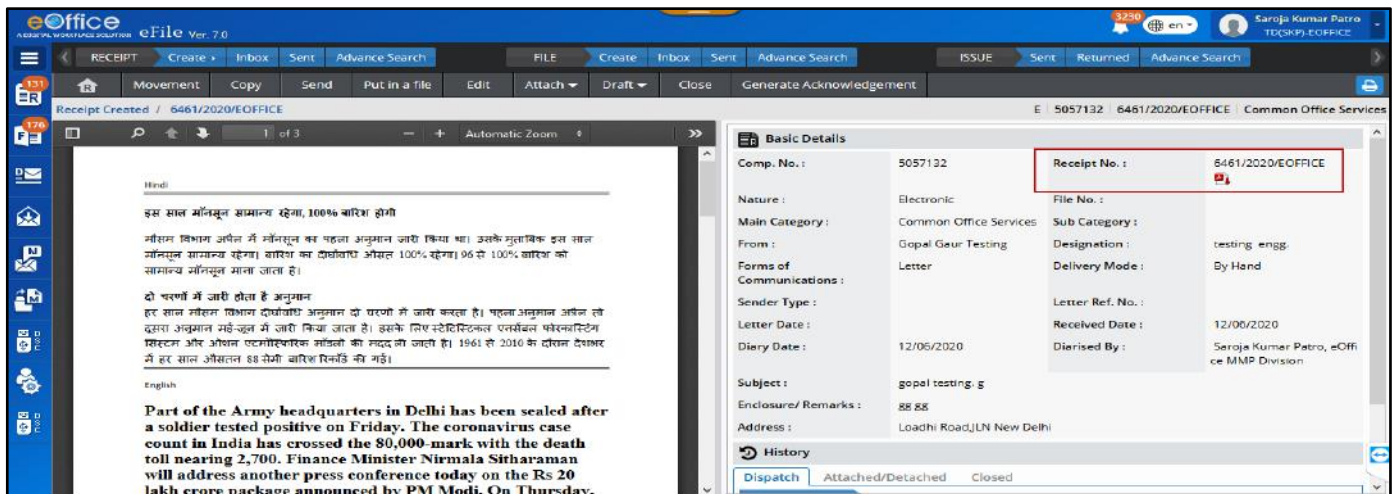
eOffice A DIGITAL WORKPLACE SOLUTION eFile Ver. 7.0

3230 en Saroja Kumar Patro TD(SKP)-EOFFICE

RECEIPT Create Inbox Sent Advance Search FILE Create Inbox Sent Advance Search ISSUE Sent Returned Advance Search

131 ER Movement Copy Send Put in a file Edit Attach Draft Close Generate Acknowledgement

Receipt Created / 6461/2020/EOFFICE

E 5057132 6461/2020/EOFFICE Common Office Services

176

1 of 3 — + Automatic Zoom

Hindi

इस साल मॉनसून सामान्य रहेगा, 100% बारिश होगी

मौसम विभाग अप्रैल में मॉनसून का पहला अनुमान जारी किया था। उसके मुताबिक इस साल मॉनसून सामान्य रहेगा। बारिश का दीर्घावधि औसत 100% रहेगा। 96 से 100% बारिश को सामान्य मॉनसून माना जाता है।

दो चरणों में जारी होता है अनुमान

हर साल मौसम विभाग दीर्घावधि अनुमान दो चरणों में जारी करता है। पहला अनुमान अप्रैल तो दूसरा अनुमान मई-जून में जारी किया जाता है। इसके लिए स्टेटिस्टिकल एनसेंबल फोरकास्टिंग सिस्टम और ओशन एटमॉस्फेरिक मॉडलों की मदद ली जाती है। 1961 से 2010 के दौरान देशभर में हर साल औसतन 88 सेमी बारिश रिकॉर्ड की गई।

English

Part of the Army headquarters in Delhi has been sealed after a soldier tested positive on Friday. The coronavirus case count in India has crossed the 80,000-mark with the death toll nearing 2,700. Finance Minister Nirmala Sitharaman will address another press conference today on the Rs 20 lakh crore package announced by PM Modi. On Thursday,

Basic Details

| Comp. No. : | 5057132 | Receipt No. : | 6461/2020/EOFFICE |
|---|---|---|---|
| Nature : | Electronic | File No. : | |
| Main Category : | Common Office Services | Sub Category : | |
| From : | Gopal Gaur Testing | Designation : | testing engg. |
| Forms of Communications : | Letter | Delivery Mode : | By Hand |
| Sender Type : | | Letter Ref. No. : | |
| Letter Date : | | Received Date : | 12/06/2020 |
| Diary Date : | 12/06/2020 | Diarised By : | Saroja Kumar Patro, eOffice MMP Division |
| Subject : | gopal testing. g | | |
| Enclosure/ Remarks : | gg gg | | |
| Address : | Loadhi Road,JLN New Delhi | | |

History

Dispatch Attached/Detached Closed